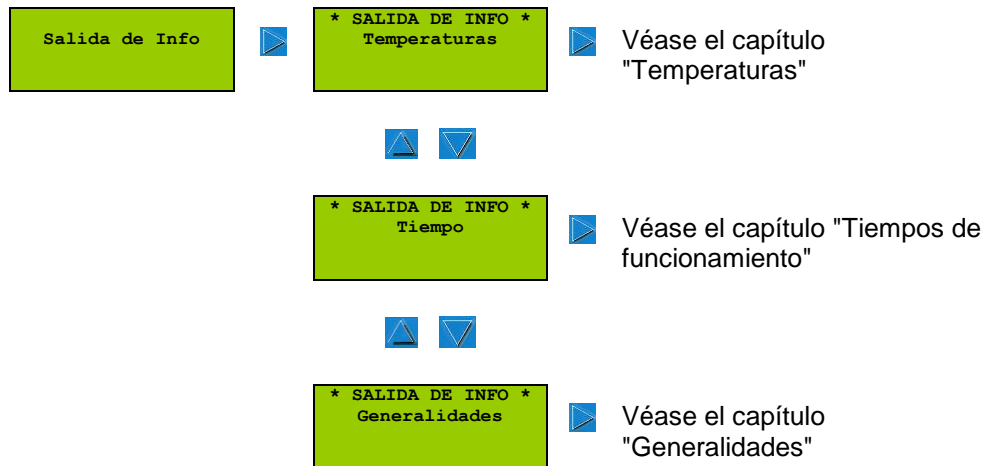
Salida de Info

* SALIDA DE INFO *
Temperaturas

Véase el capítulo "Temperaturas"

* SALIDA DE INFO *
Tiempo

Véase el capítulo "Tiempos de funcionamiento"

* SALIDA DE INFO *
Generalidades

Véase el capítulo "Generalidades"